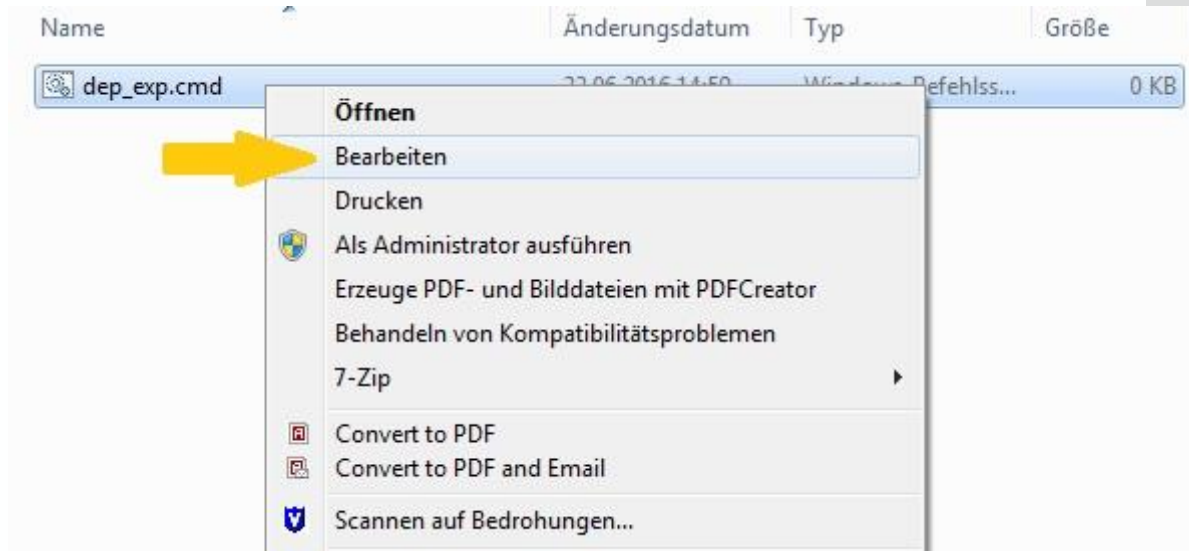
| Name | Änderungsdatum | Typ | Größe |
|---|---|---|---|
| dep_exp.cmd | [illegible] | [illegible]efehlss... | 0 KB |

Öffnen
Bearbeiten
Drucken
Als Administrator ausführen
Erzeuge PDF- und Bilddateien mit PDFCreator
Behandeln von Kompatibilitätsproblemen
7-Zip
Convert to PDF
Convert to PDF and Email
Scannen auf Bedrohungen...